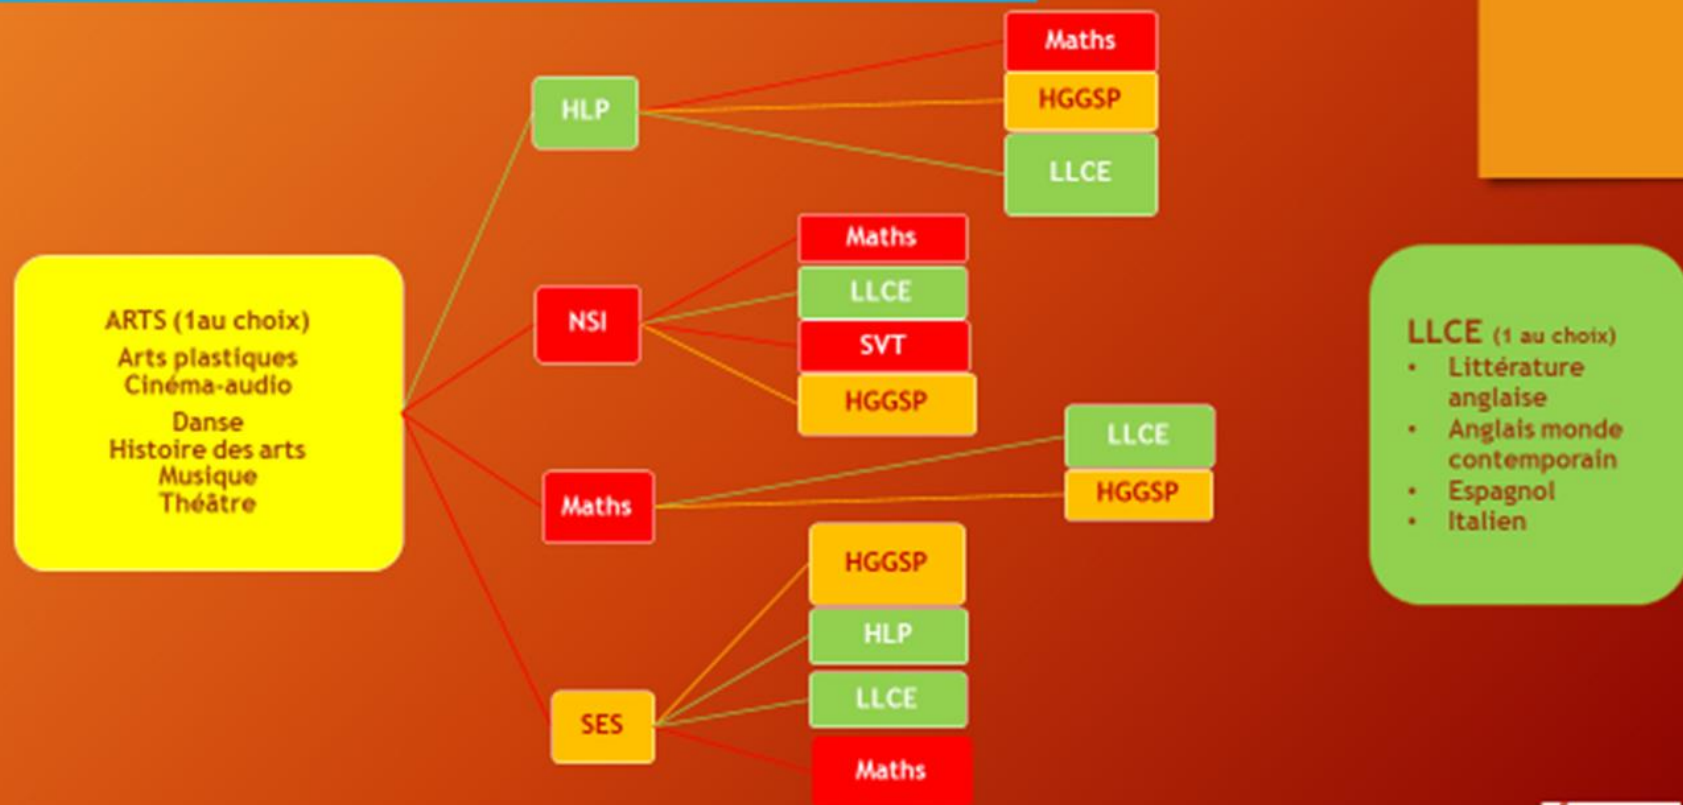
ARTS (1au choix)
Arts plastiques
Cinéma-audio
Danse
Histoire des arts
Musique
Théâtre

HLP

Maths
HGGSP
LLCE

NSI

Maths
LLCE
SVT
HGGSP

Maths

LLCE
HGGSP

SES

HGGSP
HLP
LLCE
Maths

LLCE (1 au choix)
• Littérature anglaise
• Anglais monde contemporain
• Espagnol
• Italien